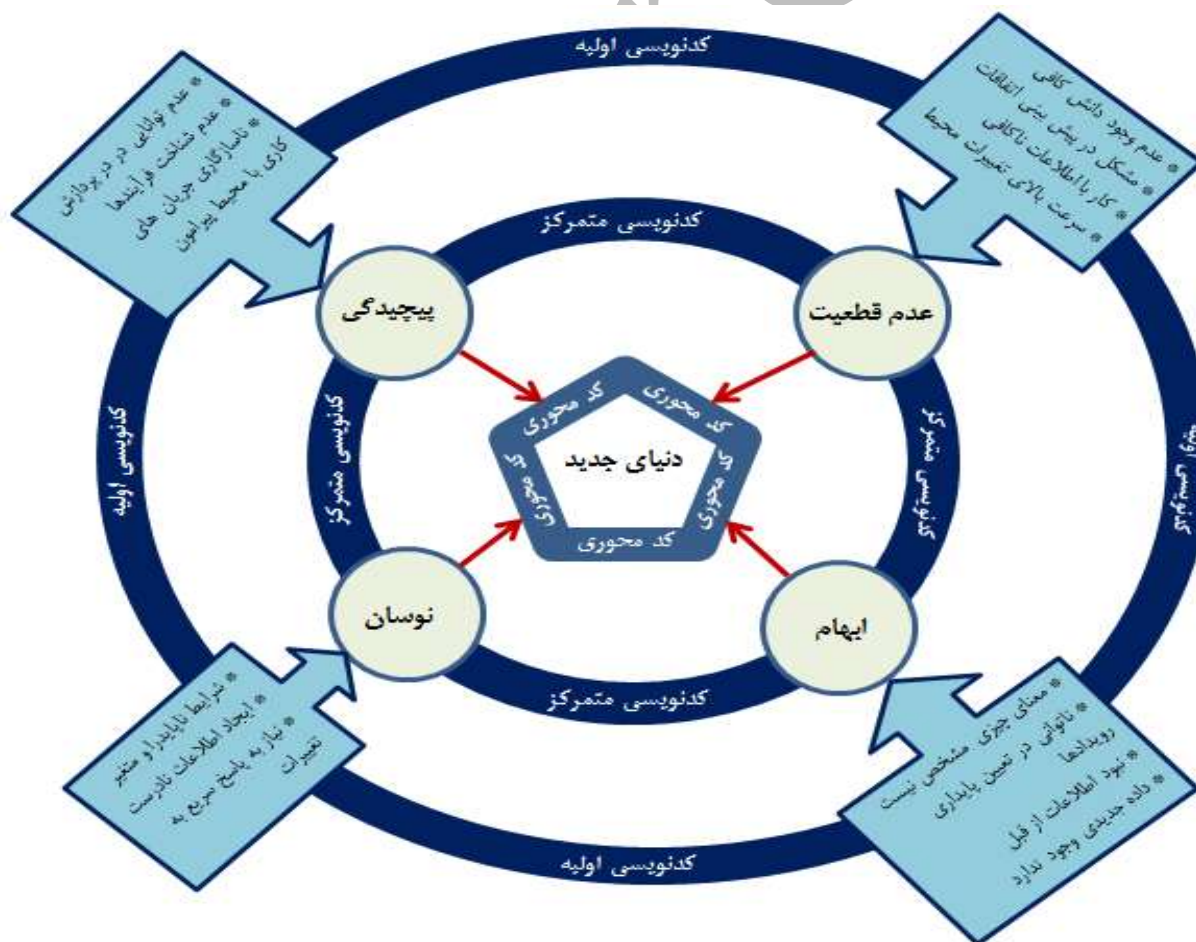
کدنویسی اولیه

* عدم توانایی در پردازش
* عدم شناخت فرایندها
* ناسازگاری جریان های کاری با محیط پیرامون

* عدم وجود دانش کافی
* مشکل در پیش بینی اتفاقات
* کار با اطلاعات ناکافی
* سرعت بالای تغییرات محیط

کدنویسی متمرکز

پیچیدگی

عدم قطعیت

کدنویسی متمرکز

کدنویسی متمرکز

کد محوری
کد محوری
کد محوری
کد محوری
کد محوری

دنیای جدید

کدنویسی اولیه

کدنویسی اولیه

نوسان

ایهام

کدنویسی متمرکز

* شرایط ناپایدار و متغیر
* ایجاد اطلاعات نادرست
* نیاز به پاسخ سریع به تغییرات

* معنای چیزی مشخص نیست
* ناتوانی در تعیین پایداری رویدادها
* نبود اطلاعات از قبل
* داده جدیدی وجود ندارد

کدنویسی اولیه